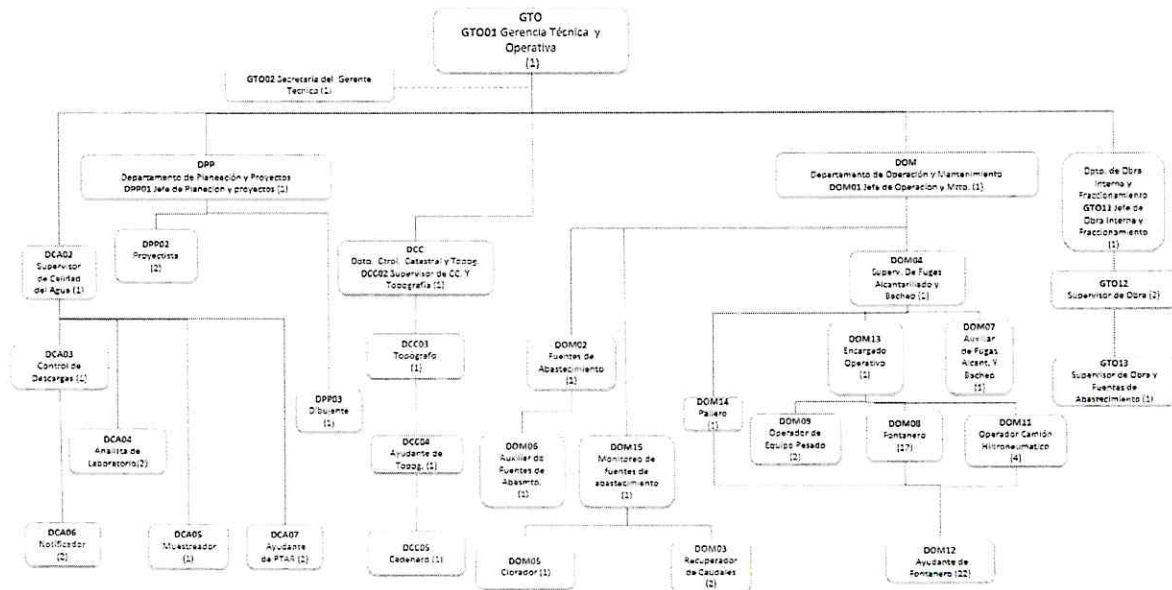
GTO
GTO01 Gerencia Técnica y Operativa
(1)

GTO02 Secretaria del Gerente Tecnica (1)

DPP
Departamento de Planeación y Proyectos
DPP01 Jefe de Planeacion y proyectos (1)

DOM
Departamento de Operación y Mantenimiento
DOM01 Jefe de Operacion y Mtto. (1)

Dpto. de Obra Interna y Fraccionamiento
GTO11 Jefe de Obra Interna y Fraccionamiento
(1)

DCA02
Supervisor de Calidad del Agua (1)

DPP02
Proyectista
(2)

DCC
Dpto. Ctrol. Catestral y Topog.
DCC02 Supervisor de CC. Y Topografía (1)

DOM04
Superv. De Fugas Alcantarillado y Bacheo (1)

GTO12
Supervisor de Obra (2)

DCA03
Control de Descargas (1)

DCC03
Topógrafo
(1)

DOM02
Fuentes de Abastecimiento
(1)

DOM13
Encargado Operativo
(1)

DOM07
Auxiliar de Fugas Alcant. Y Bacheo
(1)

GTO13
Supervisor de Obra y Fuentes de Abastecimiento (1)

DPP03
Dibujante
(1)

DOM14
Pailero
(1)

DCA04
Analista de Laboratorio (2)

DCC04
Ayudante de Topog. (1)

DOM06
Auxiliar de Fuentes de Abasmto.
(1)

DOM15
Monitoreo de fuentes de abastecimiento
(1)

DOM09
Operador de Equipo Pesado
(2)

DOM08
Fontanero
(17)

DOM11
Operador Camión Hidroneumatico
(4)

DCA06
Notificador
(2)

DCA05
Muestreador
(1)

DCA07
Ayudante de PTAR (2)

DCC05
Cadenero (1)

DOM05
Clorador (1)

DOM03
Recuperador de Caudales
(2)

DOM12
Ayudante de Fontanero (22)